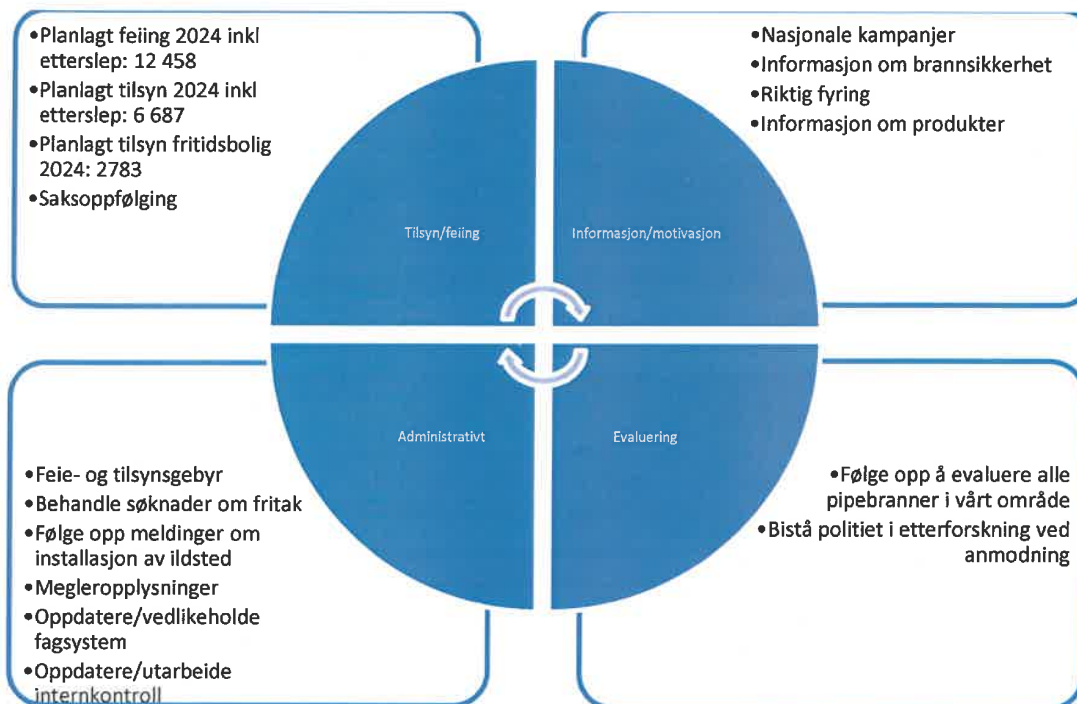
•Planlagt feiing 2024 inkl etterslep: 12 458
•Planlagt tilsyn 2024 inkl etterslep: 6 687
•Planlagt tilsyn fritidsbolig 2024: 2783
•Saksoppfølging

•Nasjonale kampanjer
•Informasjon om brannsikkerhet
•Riktig fyring
•Informasjon om produkter

Tilsyn/feiing

Informasjon/motivasjon

Administrativt

Evaluering

•Feie- og tilsynsgebyr
•Behandle søknader om fritak
•Følge opp meldinger om installasjon av ildsted
•Megleropplysninger
•Oppdatere/vedlikeholde fagsystem
•Oppdatere/utarbeide internkontroll

•Følge opp å evaluere alle pipebranner i vårt område
•Bistå politiet i etterforskning ved anmodning